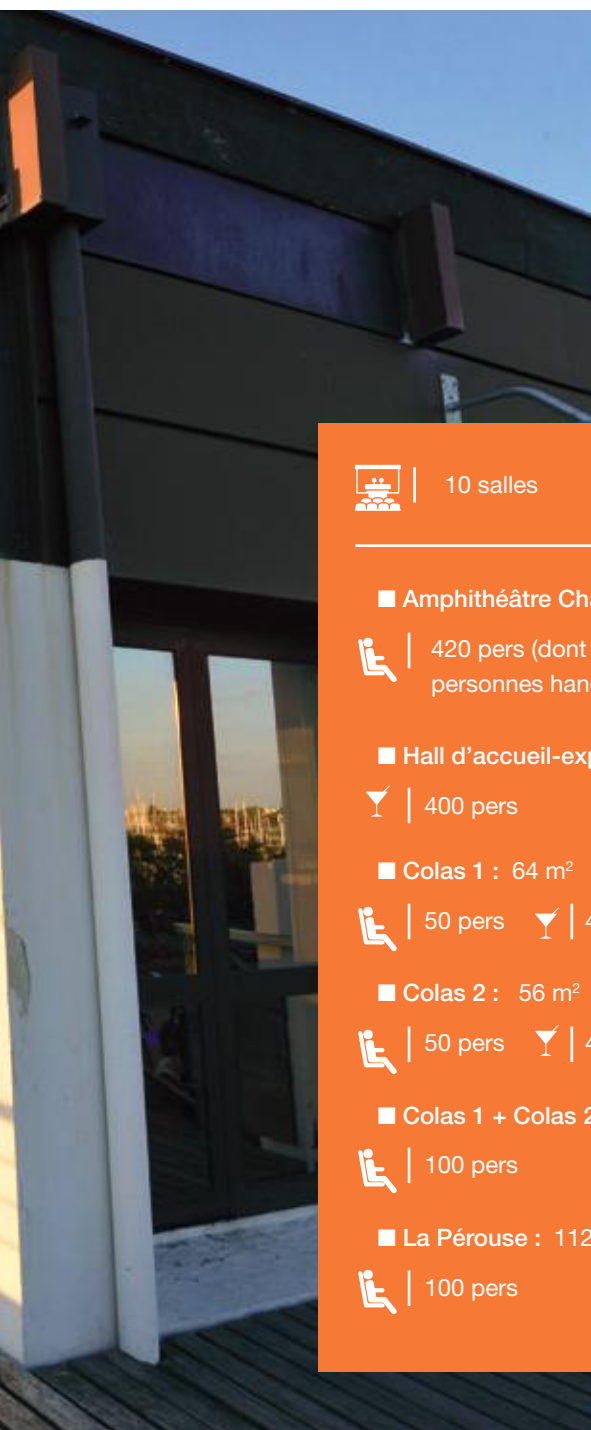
10 salles

■ Amphithéâtre Cha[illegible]

420 pers (dont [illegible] personnes han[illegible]

■ Hall d'accueil-exp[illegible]

400 pers

■ Colas 1 : 64 m²

50 pers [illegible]

■ Colas 2 : 56 m²

50 pers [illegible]

■ Colas 1 + Colas 2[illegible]

100 pers

■ La Pérouse : 112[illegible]

100 pers